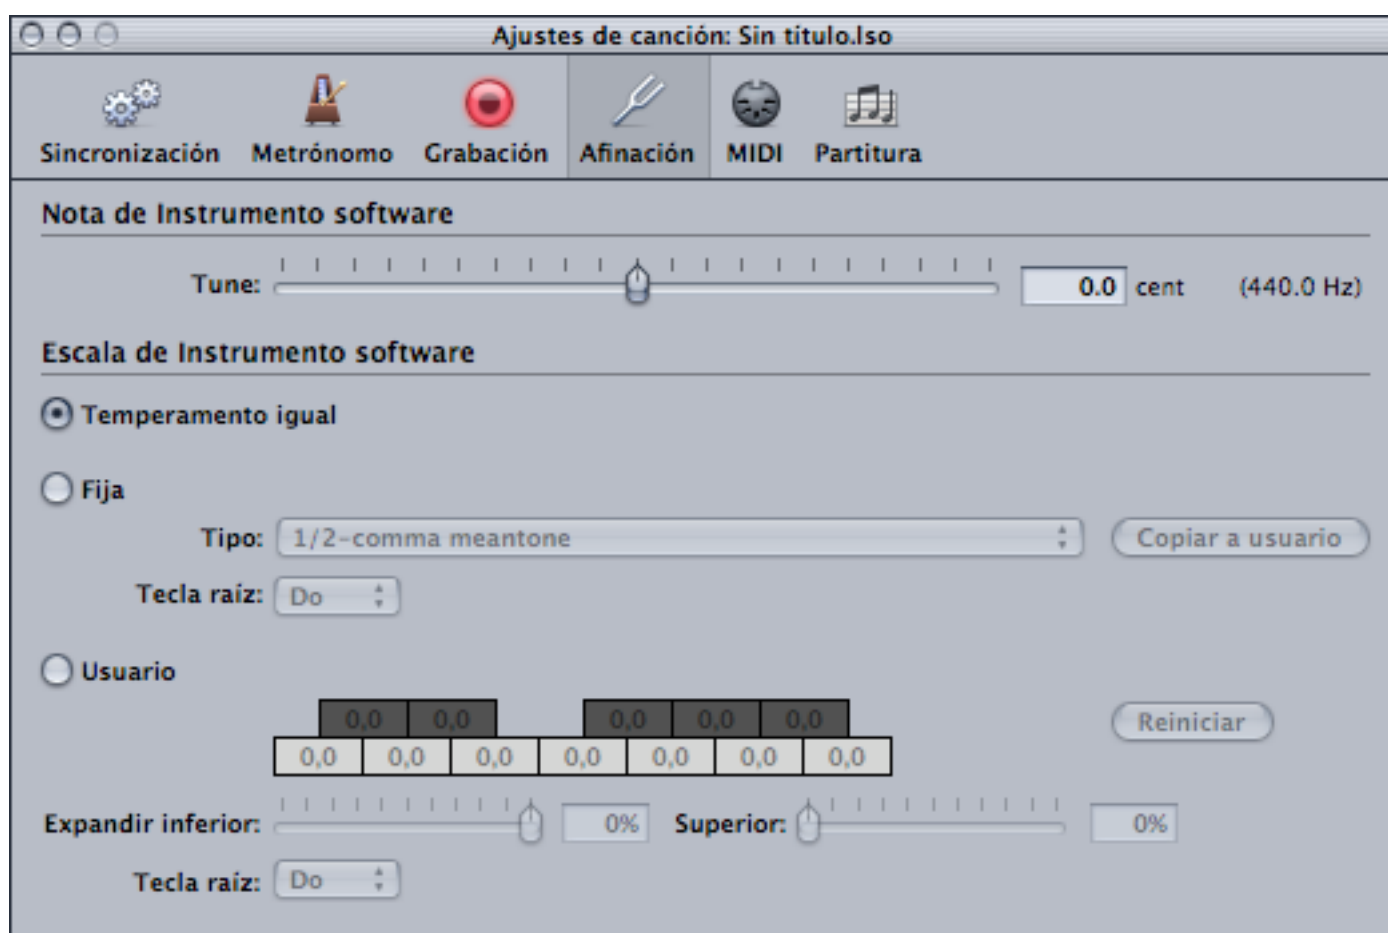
Ajustes de canción: Sin titulo.lso

Sincronización Metrónomo Grabación Afinación MIDI Partitura

Nota de Instrumento software

Tune: 0.0 cent (440.0 Hz)

Escala de Instrumento software

Temperamento igual

Fija

Tipo: 1/2-comma meantone

Copiar a usuario

Tecla raíz: Do

Usuario

| 0,0 | 0,0 | 0,0 | 0,0 | 0,0 |
|---|---|---|---|---|

| 0,0 | 0,0 | 0,0 | 0,0 | 0,0 | 0,0 | 0,0 |
|---|---|---|---|---|---|---|

Reiniciar

Expandir inferior: 0% Superior: 0%

Tecla raíz: Do